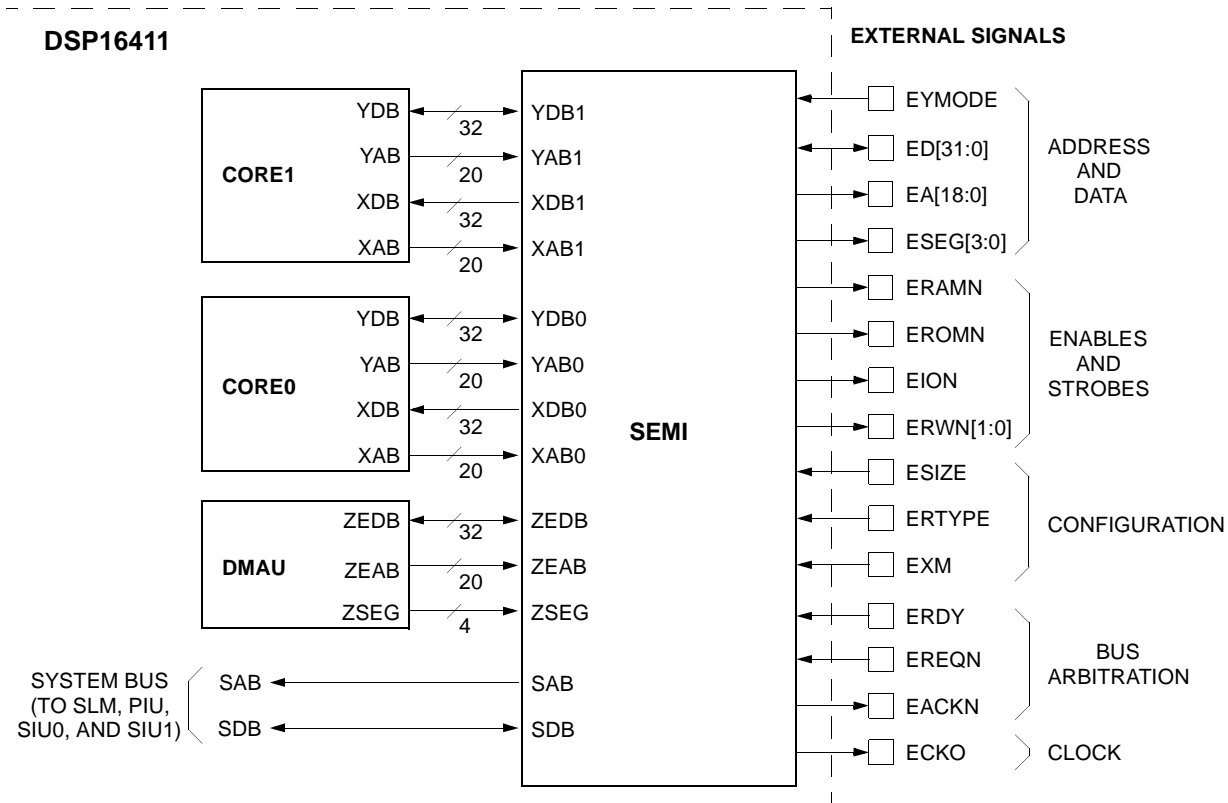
DSP16411

EXTERNAL SIGNALS

CORE1
YDB
YAB
XDB
XAB
32
20
32
20
YDB1
YAB1
XDB1
XAB1

CORE0
YDB
YAB
XDB
XAB
32
20
32
20
YDB0
YAB0
XDB0
XAB0

DMAU
ZEDB
ZEAB
ZSEG
32
20
4
ZEDB
ZEAB
ZSEG

SYSTEM BUS (TO SLM, PIU, SIU0, AND SIU1)
SAB
SDB
SAB
SDB

SEMI

EYMODE
ED[31:0]
EA[18:0]
ESEG[3:0]
ADDRESS AND DATA

ERAMN
EROMN
EION
ERWN[1:0]
ENABLES AND STROBES

ESIZE
ERTYPE
EXM
CONFIGURATION

ERDY
EREQN
EACKN
BUS ARBITRATION

ECKO
CLOCK